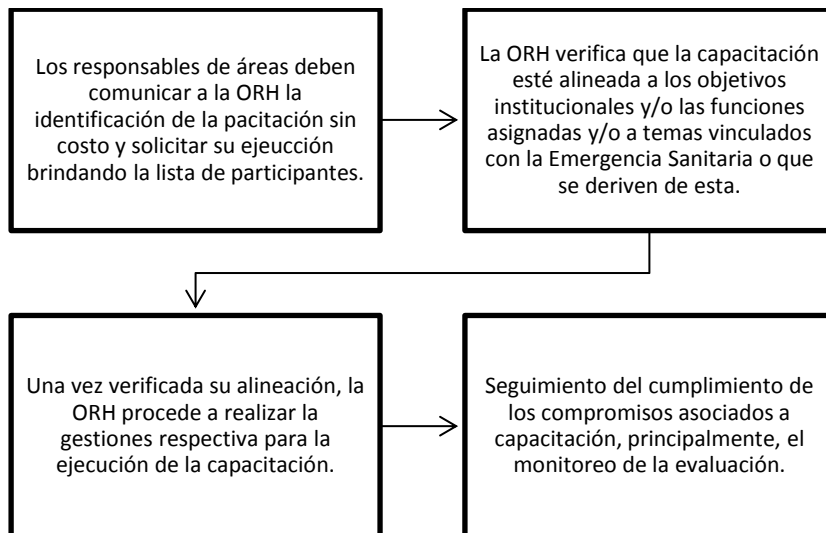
Los responsables de áreas deben comunicar a la ORH la identificación de la pacitación sin costo y solicitar su ejeucción brindando la lista de participantes.

La ORH verifica que la capacitación esté alineada a los objetivos institucionales y/o las funciones asignadas y/o a temas vinculados con la Emergencia Sanitaria o que se deriven de esta.

Una vez verificada su alineación, la ORH procede a realizar la gestiones respectiva para la ejecución de la capacitación.

Seguimiento del cumplimiento de los compromisos asociados a capacitación, principalmente, el monitoreo de la evaluación.